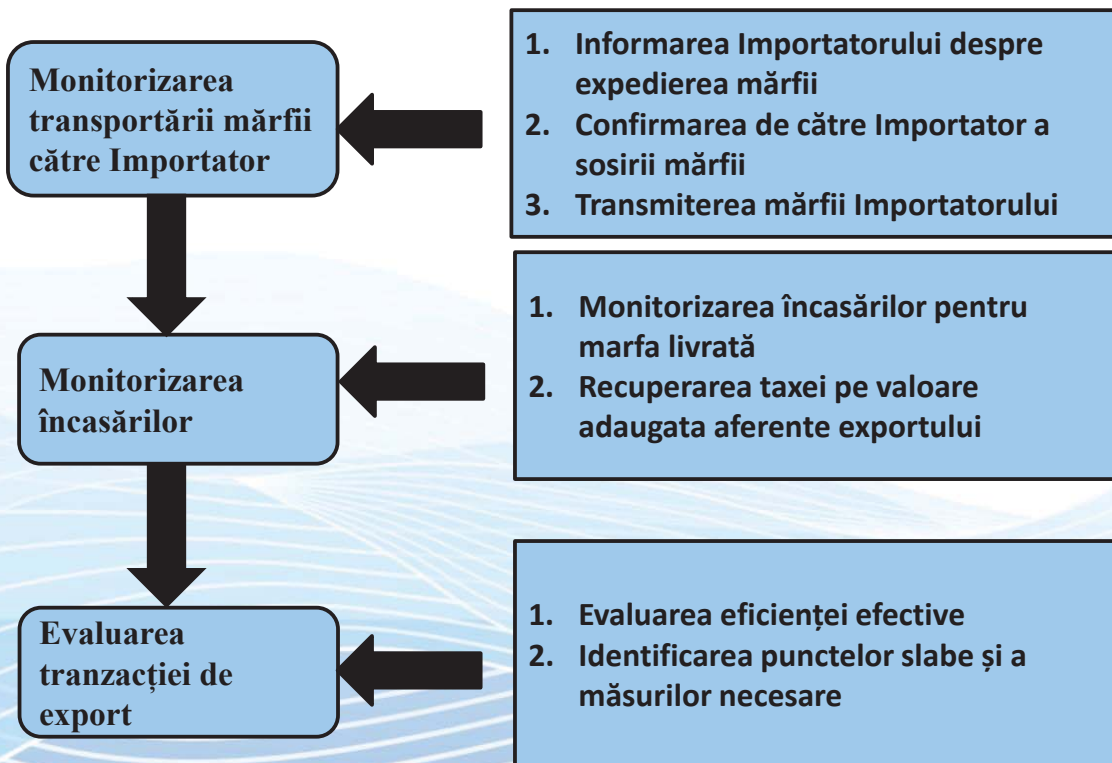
Monitorizarea transportării mărfii către Importator

1. Informarea Importatorului despre expedierea mărfii
2. Confirmarea de către Importator a sosirii mărfii
3. Transmiterea mărfii Importatorului

Monitorizarea încasărilor

1. Monitorizarea încasărilor pentru marfa livrată
2. Recuperarea taxei pe valoare adaugata aferente exportului

Evaluarea tranzacției de export

1. Evaluarea eficienței efective
2. Identificarea punctelor slabe și a măsurilor necesare